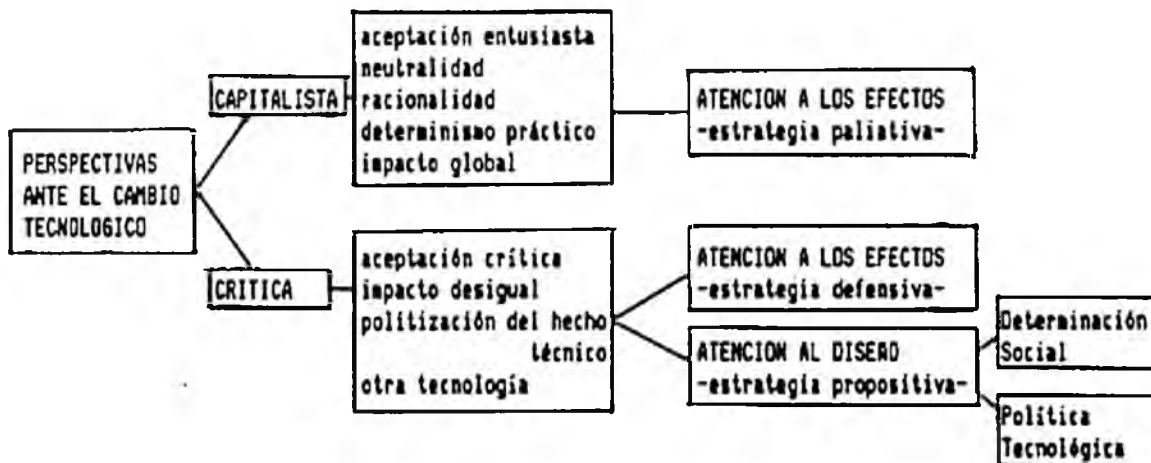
PERSPECTIVAS ANTE EL CAMBIO TECNOLOGICO

CAPITALISTA

aceptación entusiasta
neutralidad
racionalidad
determinismo práctico
impacto global

ATENCION A LOS EFECTOS
-estrategia paliativa-

CRITICA

aceptación crítica
impacto desigual
politización del hecho técnico
otra tecnología

ATENCION A LOS EFECTOS
-estrategia defensiva-

ATENCION AL DISEÑO
-estrategia propositiva-

Determinación Social

Política Tecnológica